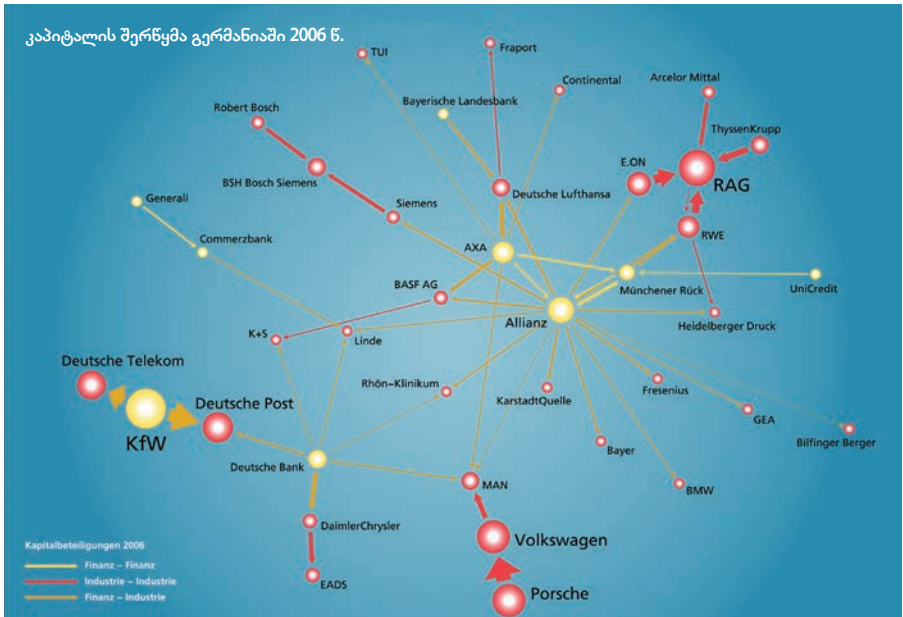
კაპიტალის შერწყმა გერმანიაში 2006 წ.

TUI
Fraport
Continental
Arcelor Mittal
Bayerische Landesbank
Robert Bosch
ThyssenKrupp
E.ON
RAG
BSH Bosch Siemens
Deutsche Lufthansa
Generali
Siemens
RWE
Commerzbank
AXA
Münchener Rück
UniCredit
BASF AG
Allianz
Heidelberger Druck
K+S
Linde
Deutsche Telekom
Rhön-Klinikum
Fresenius
KarstadtQuelle
Deutsche Post
GEA
KfW
Bilfinger Berger
Bayer
Deutsche Bank
MAN
BMW
DaimlerChrysler
Volkswagen
EADS
Porsche

Kapitalbeteiligungen 2006
Finanz – Finanz
Industrie – Industrie
Finanz – Industrie